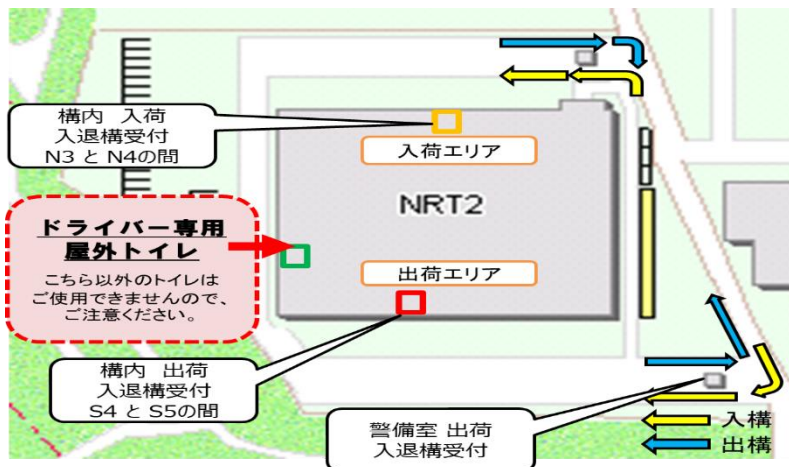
構内 入荷
入退構受付
N3 と N4の間

入荷エリア

NRT2

ドライバー専用
屋外トイレ

こちら以外のトイレは
ご使用できませんので、
ご注意ください。

出荷エリア

構内 出荷
入退構受付
S4 と S5の間

警備室 出荷
入退構受付

入構
出構